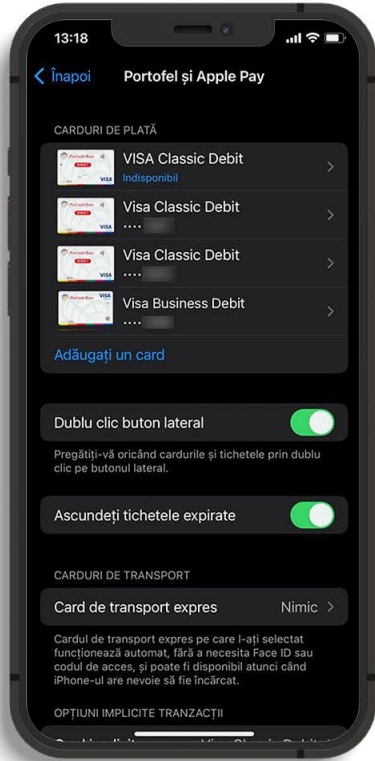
13:18

Înapoi Portofel și Apple Pay

CARDURI DE PLATĂ

VISA Classic Debit
Indisponibil

Visa Classic Debit
•••• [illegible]

Visa Classic Debit
•••• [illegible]

Visa Business Debit
•••• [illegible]

Adăugați un card

Dublu clic buton lateral

Pregătiți-vă oricând cardurile și tichetele prin dublu clic pe butonul lateral.

Ascundeți tichetele expirate

CARDURI DE TRANSPORT

Card de transport expres Nimic

Cardul de transport expres pe care l-ați selectat funcționează automat, fără a necesita Face ID sau codul de acces, și poate fi disponibil atunci când iPhone-ul are nevoie să fie încărcat.

OPȚIUNI IMPLICITE TRANZACȚII

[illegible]